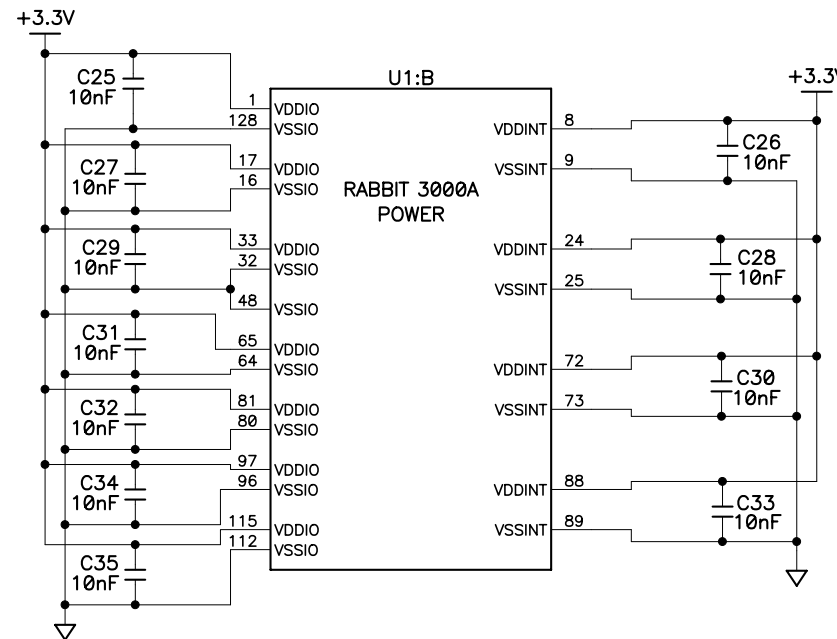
+3.3V

C25 10nF
C27 10nF
C29 10nF
C31 10nF
C32 10nF
C34 10nF
C35 10nF

U1:B

1 VDDIO
128 VSSIO
17 VDDIO
16 VSSIO
33 VDDIO
32 VSSIO
48 VSSIO
65 VDDIO
64 VSSIO
81 VDDIO
80 VSSIO
97 VDDIO
96 VSSIO
115 VDDIO
112 VSSIO

RABBIT 3000A
POWER

VDDINT 8
VSSINT 9
VDDINT 24
VSSINT 25
VDDINT 72
VSSINT 73
VDDINT 88
VSSINT 89

+3.3V

C26 10nF
C28 10nF
C30 10nF
C33 10nF